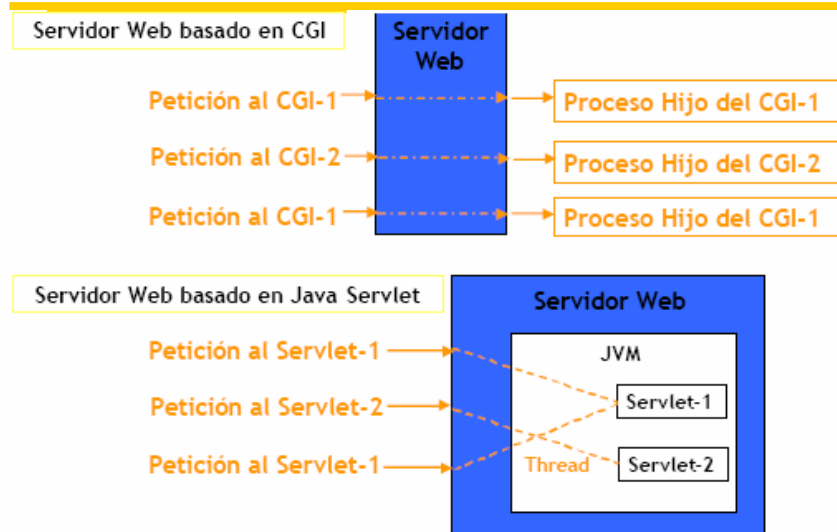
Servidor Web basado en CGI

Servidor Web

Petición al CGI-1

Proceso Hijo del CGI-1

Petición al CGI-2

Proceso Hijo del CGI-2

Petición al CGI-1

Proceso Hijo del CGI-1

Servidor Web basado en Java Servlet

Servidor Web

JVM

Petición al Servlet-1

Petición al Servlet-2

Servlet-1

Petición al Servlet-1

Thread

Servlet-2